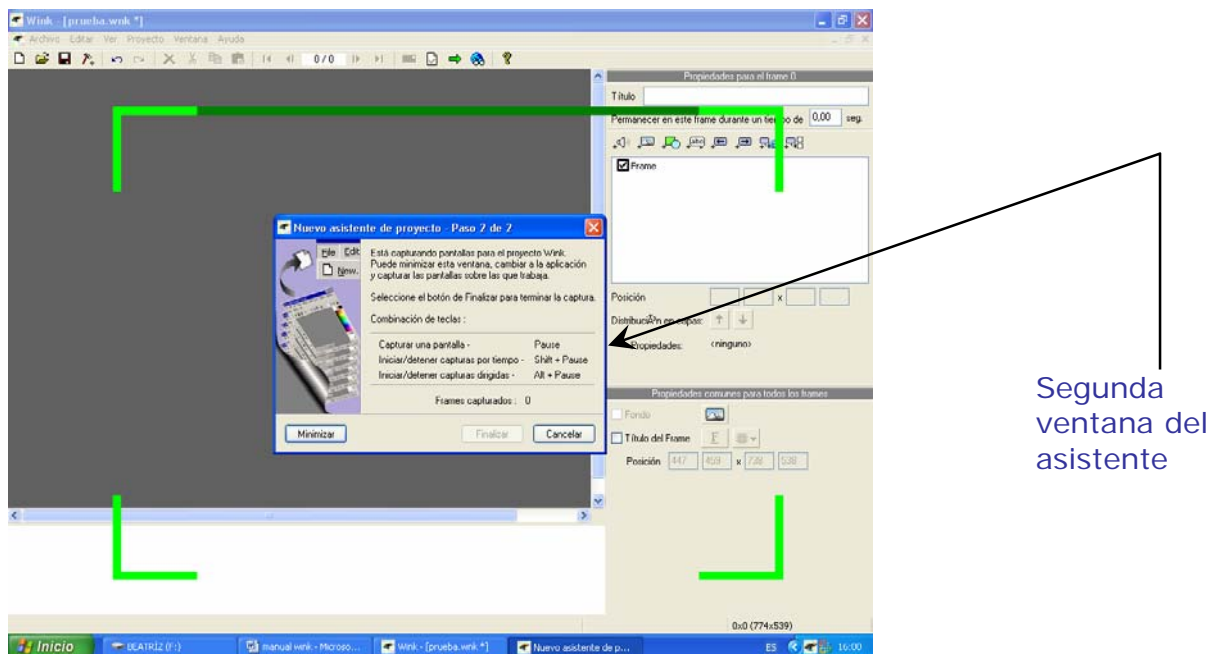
Wink - [prueba.wnk *]

Archivo Editar Ver Proyecto Ventana Ayuda

0/0

Propiedades para el frame 0

Título

Permanecer en este frame durante un tiempo de 0,00 seg.

Frame

Nuevo asistente de proyecto - Paso 2 de 2

File Edit

New

Está capturando pantallas para el proyecto Wink. Puede minimizar esta ventana, cambiar a la aplicación y capturar las pantallas sobre las que trabaja.

Seleccione el botón de Finalizar para terminar la captura.

Combinación de teclas :

| | |
|---|---|
| Capturar una pantalla - | Pause |
| Iniciar/detener capturas por tiempo - | Shift + Pause |
| Iniciar/detener capturas dirigidas - | Alt + Pause |

Frames capturados : 0

Minimizar

Finalizar

Cancelar

Posición

x

DistribuciÃ³n en capas:

Propiedades: <ninguno>

Propiedades comunes para todos los frames

Fondo

Título del Frame

Posición 447 459 x 738 538

0x0 (774x539)

Inicio

BEATRIZ (F:)

manual wink - Microso...

Wink - [prueba.wnk *]

Nuevo asistente de p...

ES 16:00

Segunda ventana del asistente